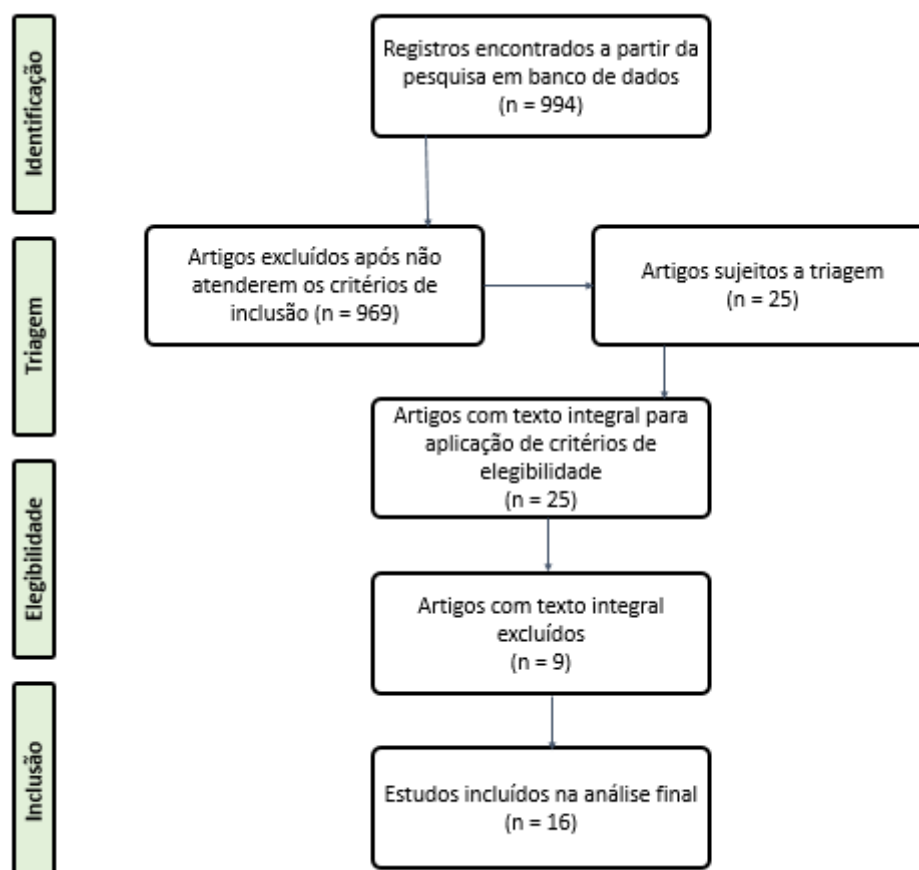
Identificação

Registros encontrados a partir da pesquisa em banco de dados (n = 994)

Triagem

Artigos excluídos após não atenderem os critérios de inclusão (n = 969)

Artigos sujeitos a triagem (n = 25)

Artigos com texto integral para aplicação de critérios de elegibilidade (n = 25)

Elegibilidade

Artigos com texto integral excluídos (n = 9)

Inclusão

Estudos incluídos na análise final (n = 16)